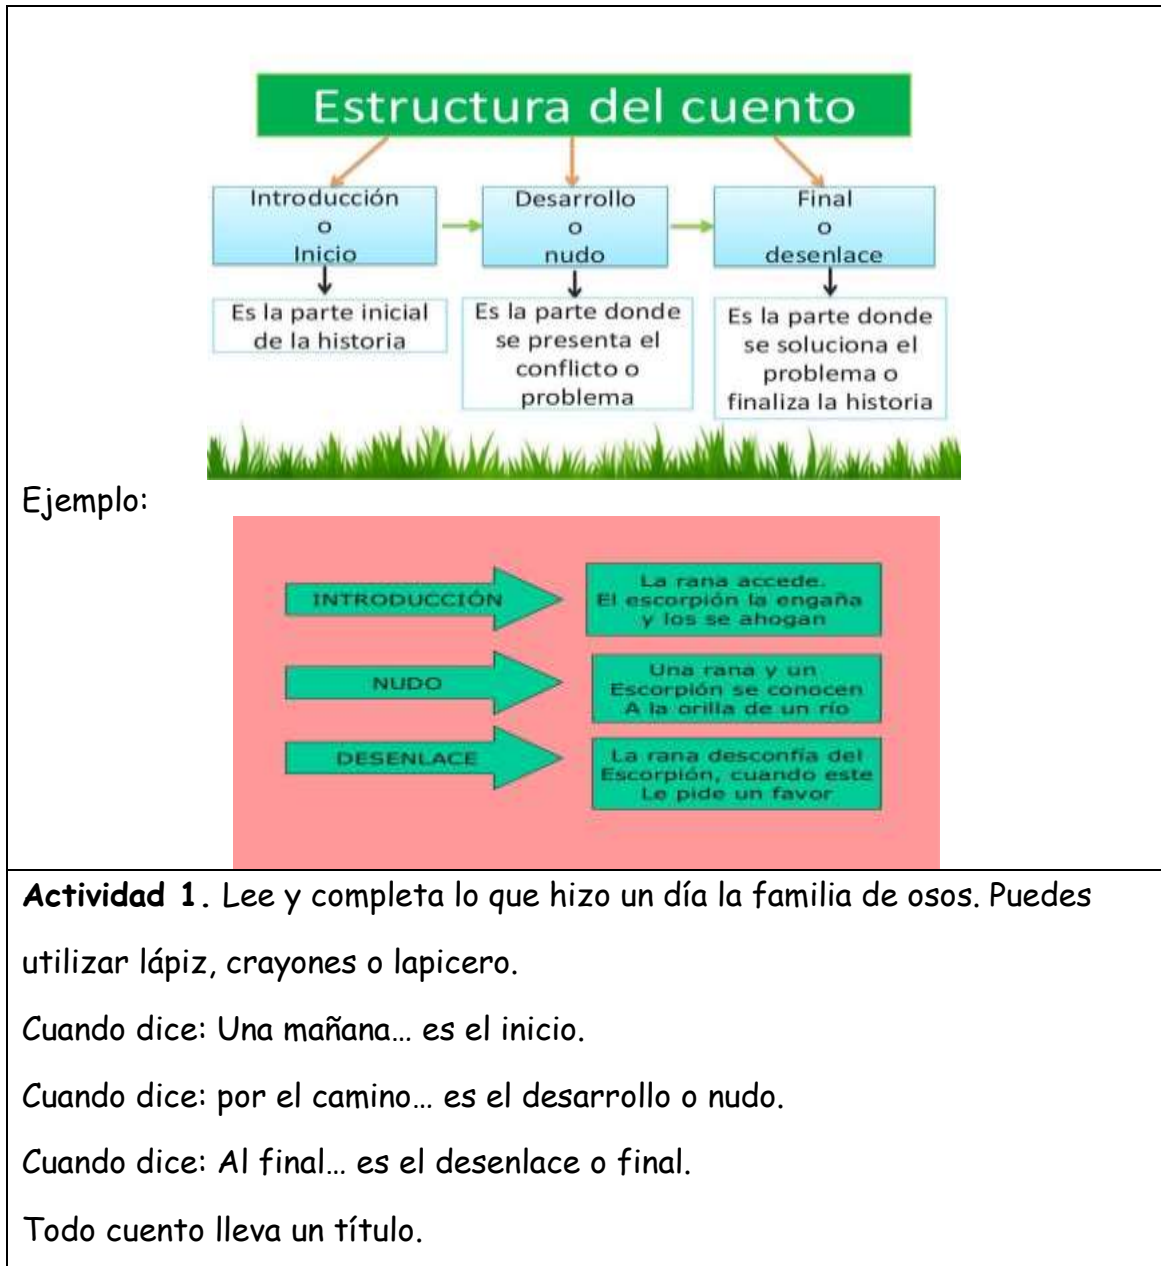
Estructura del cuento

Introducción o Inicio
Es la parte inicial de la historia

Desarrollo o nudo
Es la parte donde se presenta el conflicto o problema

Final o desenlace
Es la parte donde se soluciona el problema o finaliza la historia

Ejemplo:

INTRODUCCIÓN
La rana accede. El escorpión la engaña y los se ahogan

NUDO
Una rana y un Escorpión se conocen A la orilla de un río

DESENLACE
La rana desconfía del Escorpión, cuando este Le pide un favor

**Actividad 1**. Lee y completa lo que hizo un día la familia de osos. Puedes utilizar lápiz, crayones o lapicero.

Cuando dice: Una mañana… es el inicio.

Cuando dice: por el camino… es el desarrollo o nudo.

Cuando dice: Al final… es el desenlace o final.

Todo cuento lleva un título.